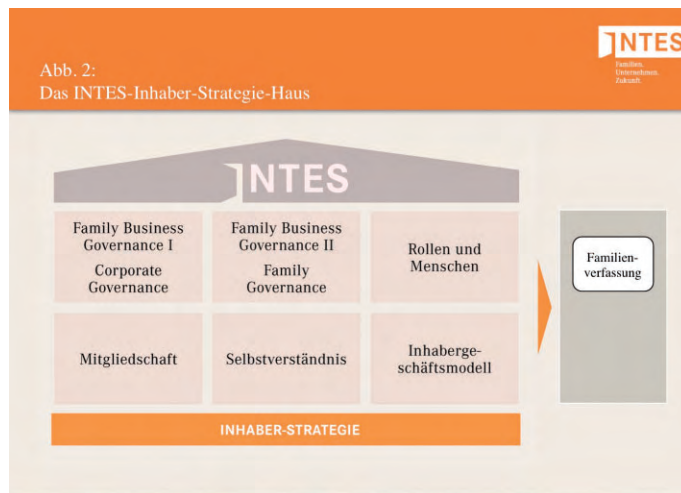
Abb. 2:
Das INTES-Inhaber-Strategie-Haus

INTES
Familien. Unternehmen. Zukunft.

INTES

Family Business Governance I
Corporate Governance

Family Business Governance II
Family Governance

Rollen und Menschen

Mitgliedschaft

Selbstverständnis

Inhabergeschäftsmodell

INHABER-STRATEGIE

Familienverfassung